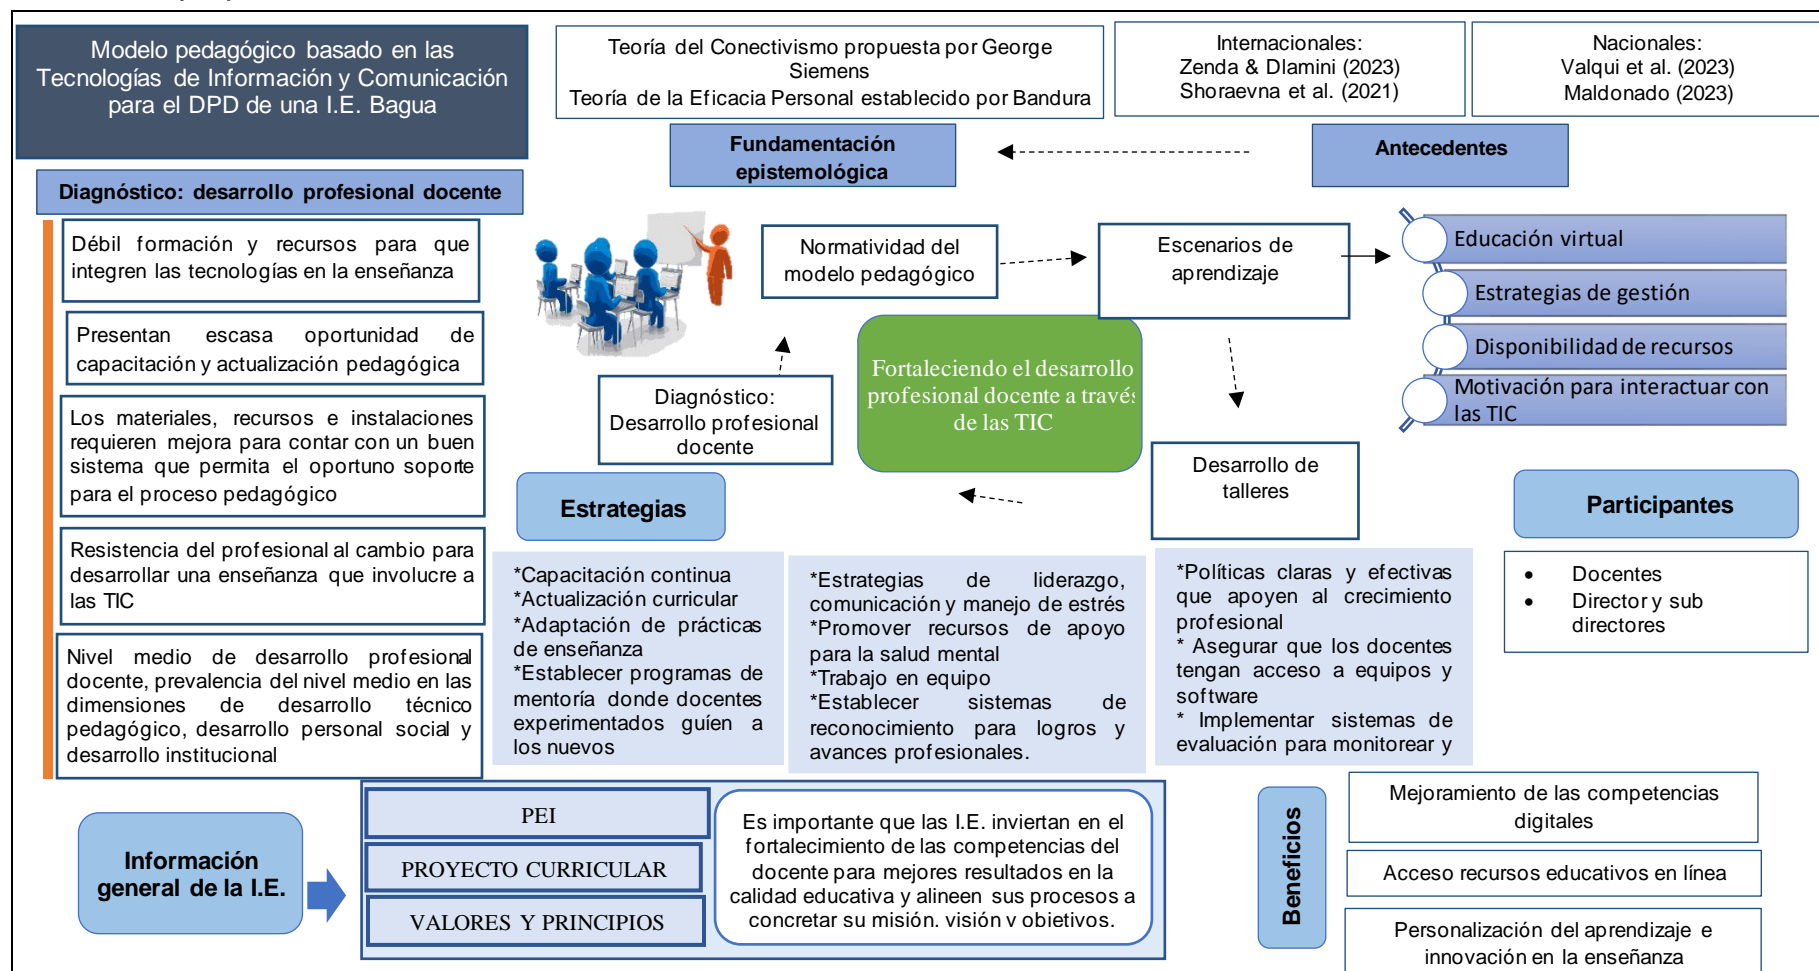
Modelo pedagógico basado en las Tecnologías de Información y Comunicación para el DPD de una I.E. Bagua

Teoría del Conectivismo propuesta por George Siemens
Teoría de la Eficacia Personal establecido por Bandura

Internacionales:
Zenda & Dlamini (2023)
Shoraevna et al. (2021)

Nacionales:
Valqui et al. (2023)
Maldonado (2023)

Fundamentación epistemológica

Antecedentes

Diagnóstico: desarrollo profesional docente

Débil formación y recursos para que integren las tecnologías en la enseñanza

Presentan escasa oportunidad de capacitación y actualización pedagógica

Los materiales, recursos e instalaciones requieren mejora para contar con un buen sistema que permita el oportuno soporte para el proceso pedagógico

Resistencia del profesional al cambio para desarrollar una enseñanza que involucre a las TIC

Nivel medio de desarrollo profesional docente, prevalencia del nivel medio en las dimensiones de desarrollo técnico pedagógico, desarrollo personal social y desarrollo institucional

Normatividad del modelo pedagógico

Escenarios de aprendizaje

Educación virtual
Estrategias de gestión
Disponibilidad de recursos
Motivación para interactuar con las TIC

Fortaleciendo el desarrollo profesional docente a través de las TIC

Diagnóstico: Desarrollo profesional docente

Desarrollo de talleres

Estrategias

Participantes

*Capacitación continua
*Actualización curricular
*Adaptación de prácticas de enseñanza
*Establecer programas de mentoría donde docentes experimentados guíen a los nuevos

*Estrategias de liderazgo, comunicación y manejo de estrés
*Promover recursos de apoyo para la salud mental
*Trabajo en equipo
*Establecer sistemas de reconocimiento para logros y avances profesionales.

*Políticas claras y efectivas que apoyen al crecimiento profesional
* Asegurar que los docentes tengan acceso a equipos y software
* Implementar sistemas de evaluación para monitorear y

• Docentes
• Director y sub directores

Información general de la I.E.

PEI
PROYECTO CURRICULAR
VALORES Y PRINCIPIOS

Es importante que las I.E. inviertan en el fortalecimiento de las competencias del docente para mejores resultados en la calidad educativa y alineen sus procesos a concretar su misión, visión y objetivos.

Beneficios

Mejoramiento de las competencias digitales

Acceso recursos educativos en línea

Personalización del aprendizaje e innovación en la enseñanza